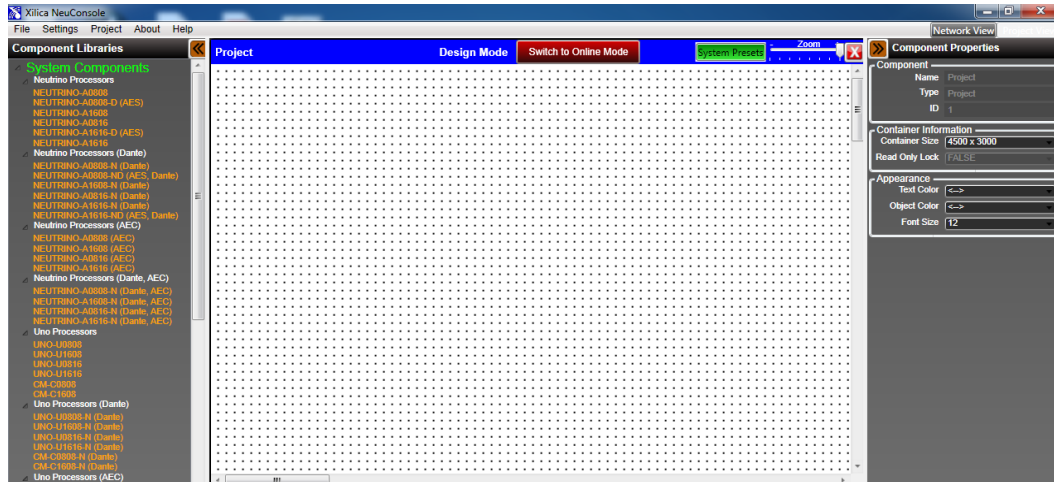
Xilica NeuConsole

File Settings Project About Help

Network View

Component Libraries

System Components

Neutrino Processors
NEUTRINO-A0808
NEUTRINO-A0808-D (AES)
NEUTRINO-A1608
NEUTRINO-A0816
NEUTRINO-A1616-D (AES)
NEUTRINO-A1616

Neutrino Processors (Dante)
NEUTRINO-A0808-N (Dante)
NEUTRINO-A0808-ND (AES, Dante)
NEUTRINO-A1608-N (Dante)
NEUTRINO-A0816-N (Dante)
NEUTRINO-A1616-N (Dante)
NEUTRINO-A1616-ND (AES, Dante)

Neutrino Processors (AEC)
NEUTRINO-A0808 (AEC)
NEUTRINO-A1608 (AEC)
NEUTRINO-A0816 (AEC)
NEUTRINO-A1616 (AEC)

Neutrino Processors (Dante, AEC)
NEUTRINO-A0808-N (Dante, AEC)
NEUTRINO-A1608-N (Dante, AEC)
NEUTRINO-A0816-N (Dante, AEC)
NEUTRINO-A1616-N (Dante, AEC)

Uno Processors
UNO-U0808
UNO-U1608
UNO-U0816
UNO-U1616
CM-C0808
CM-C1608

Uno Processors (Dante)
UNO-U0808-N (Dante)
UNO-U1608-N (Dante)
UNO-U0816-N (Dante)
UNO-U1616-N (Dante)
CM-C0808-N (Dante)
CM-C1608-N (Dante)

Uno Processors (AEC)

Project

Design Mode

Switch to Online Mode

System Presets

Zoom

Component Properties

Component
Name Project
Type Project
ID 1

Container Information
Container Size 4500 x 3000
Read Only Lock FALSE

Appearance
Text Color <-->
Object Color <-->
Font Size 12